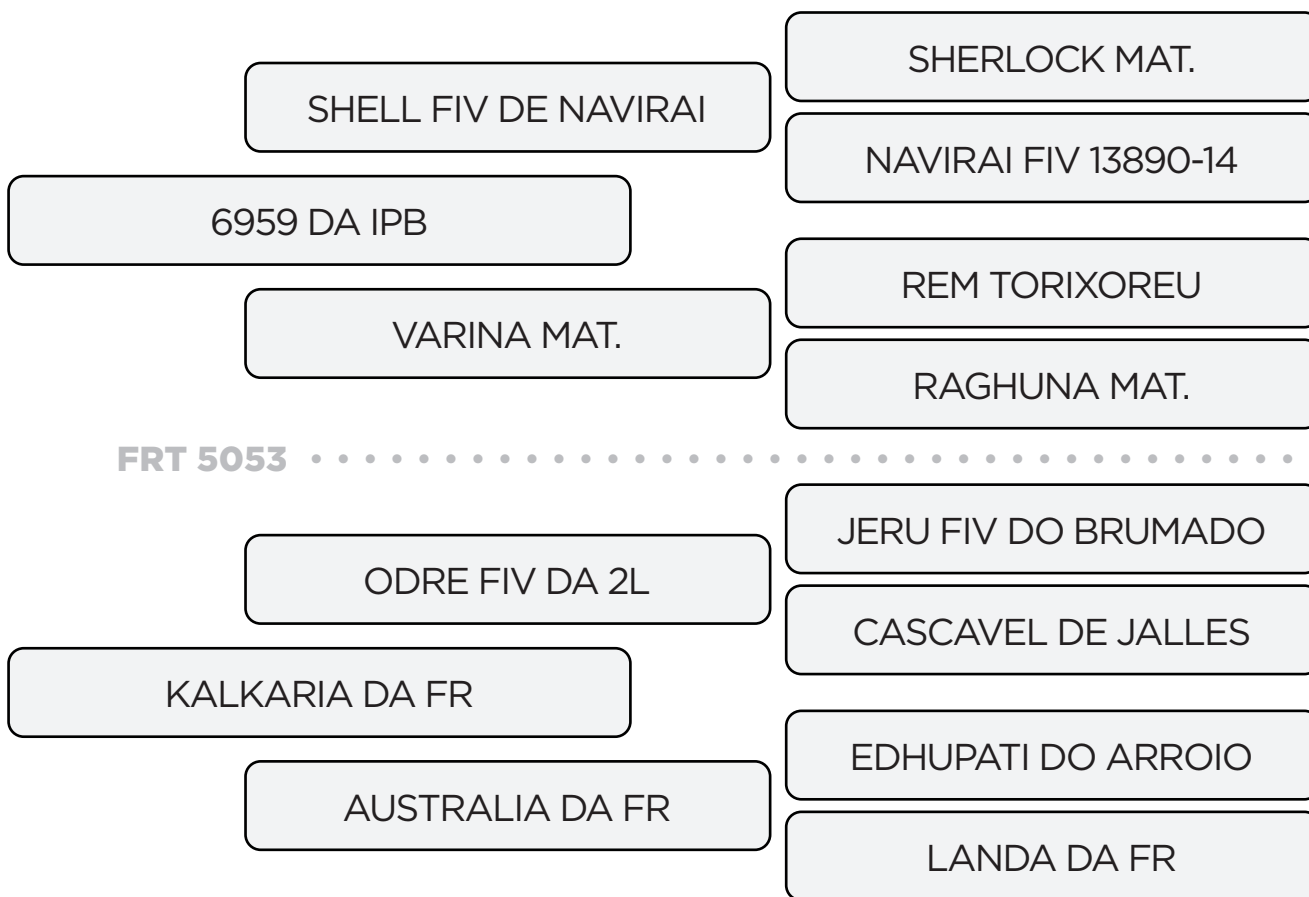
SHERLOCK MAT.

SHELL FIV DE NAVIRAI

NAVIRAI FIV 13890-14

6959 DA IPB

REM TORIXOREU

VARINA MAT.

RAGHUNA MAT.

FRT 5053

JERU FIV DO BRUMADO

ODRE FIV DA 2L

CASCAVEL DE JALLES

KALKARIA DA FR

EDHUPATI DO ARROIO

AUSTRALIA DA FR

LANDA DA FR